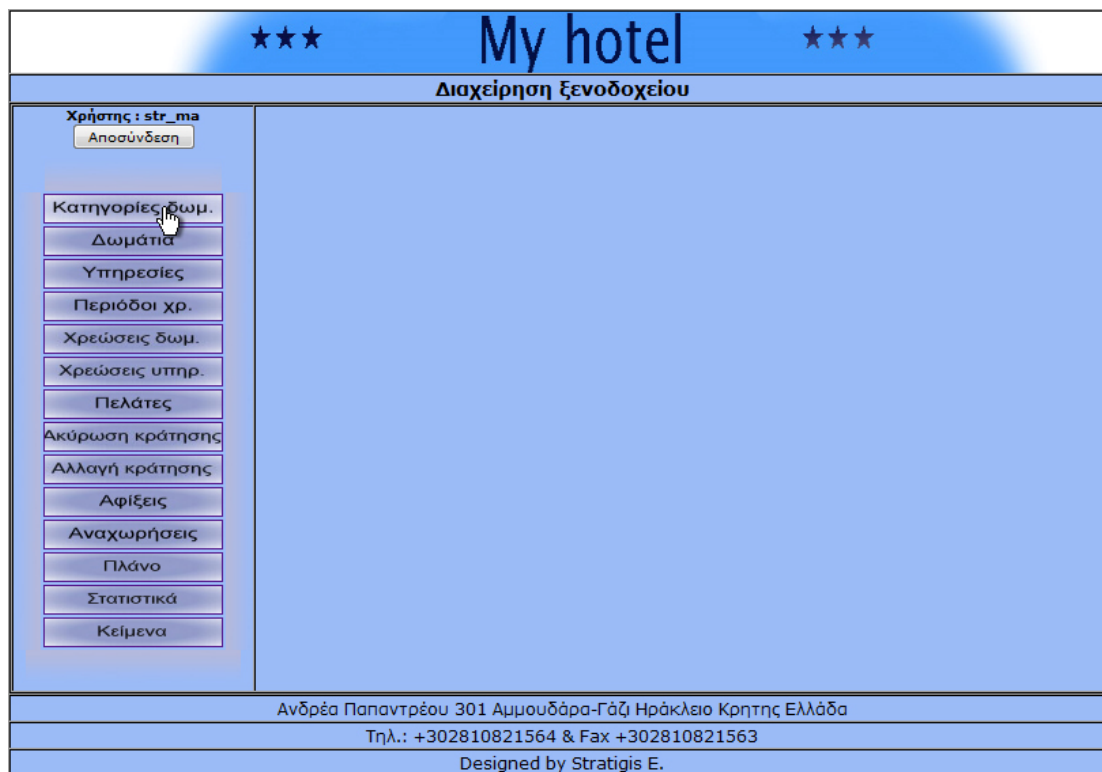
★★★ My hotel ★★★

Διαχείρηση ξενοδοχείου

Χρήστης : str_ma

Αποσύνδεση

Κατηγορίες δωμ.

Δωμάτια

Υπηρεσίες

Περιόδοι χρ.

Χρεώσεις δωμ.

Χρεώσεις υπηρ.

Πελάτες

Ακύρωση κράτησης

Αλλαγή κράτησης

Αφίξεις

Αναχωρήσεις

Πλάνο

Στατιστικά

Κείμενα

Ανδρέα Παπαντρέου 301 Αμμουδάρα-Γάζι Ηράκλειο Κρητης Ελλάδα

Τηλ.: +302810821564 & Fax +302810821563

Designed by Stratigis E.